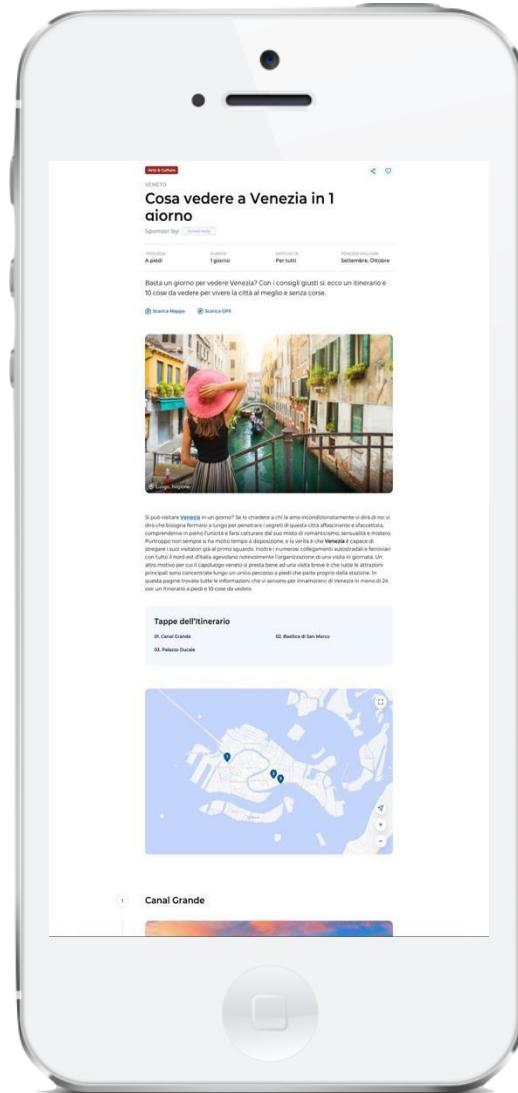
Arte & Cultura

VENETO

Cosa vedere a Venezia in 1 giorno

Sponsor by: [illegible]

| TIPOLOGIA | DURATA | DIFFICOLTÀ | PERIODO MIGLIORE |
|---|---|---|---|
| A piedi | 1 giorno | Per tutti | Settembre, Ottobre |

Basta un giorno per vedere Venezia? Con i consigli giusti sì: ecco un itinerario e 10 cose da vedere per vivere la città al meglio e senza corse.

Scarica Mappa   Scarica GPX

Luogo, Regione

Si può visitare Venezia in un giorno? Se lo chiedete a chi la ama incondizionatamente vi dirà di no: vi dirà che bisogna fermarsi a lungo per penetrare i segreti di questa città affascinante e sfaccettata, comprenderne in pieno l'unicità e farsi catturare dal suo misto di romanticismo, sensualità e mistero. Purtroppo non sempre si ha molto tempo a disposizione, e la verità è che Venezia è capace di stregare i suoi visitatori già al primo sguardo. Inoltre i numerosi collegamenti autostradali e ferroviari con tutto il nord est d'Italia agevolano notevolmente l'organizzazione di una visita in giornata. Un altro motivo per cui il capoluogo veneto si presta bene ad una visita breve è che tutte le attrazioni principali sono concentrate lungo un unico percorso a piedi che parte proprio dalla stazione. In questa pagina trovate tutte le informazioni che vi servono per innamorarvi di Venezia in meno di 24 ore: un itinerario a piedi e 10 cose da vedere.

Tappe dell'itinerario

01. Canal Grande
02. Basilica di San Marco
03. Palazzo Ducale

1

Canal Grande